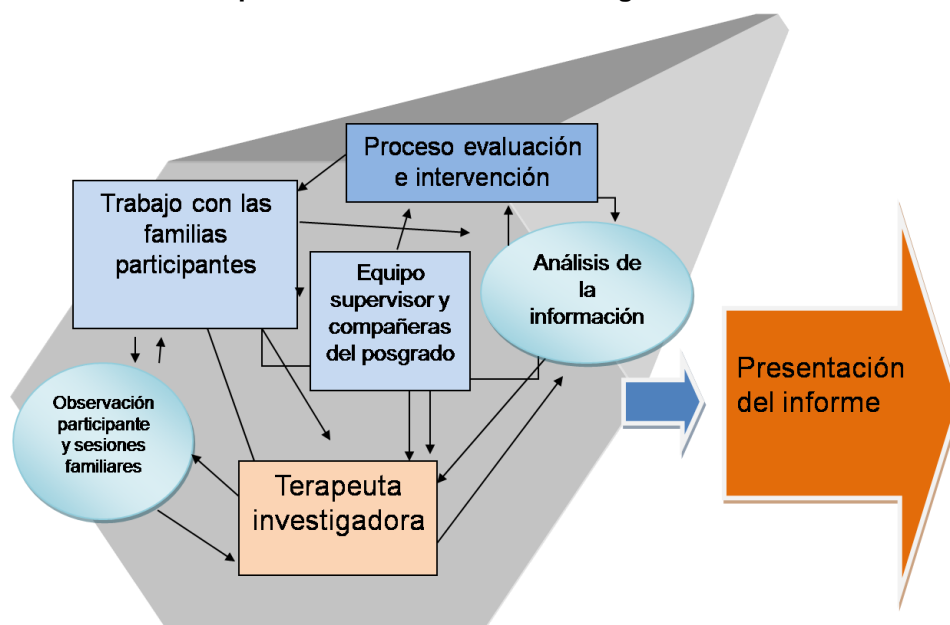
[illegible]

Proceso evaluación e intervención

Trabajo con las familias participantes

Equipo supervisor y compañeras del posgrado

Análisis de la información

Observación participante y sesiones familiares

Terapeuta investigadora

Presentación del informe